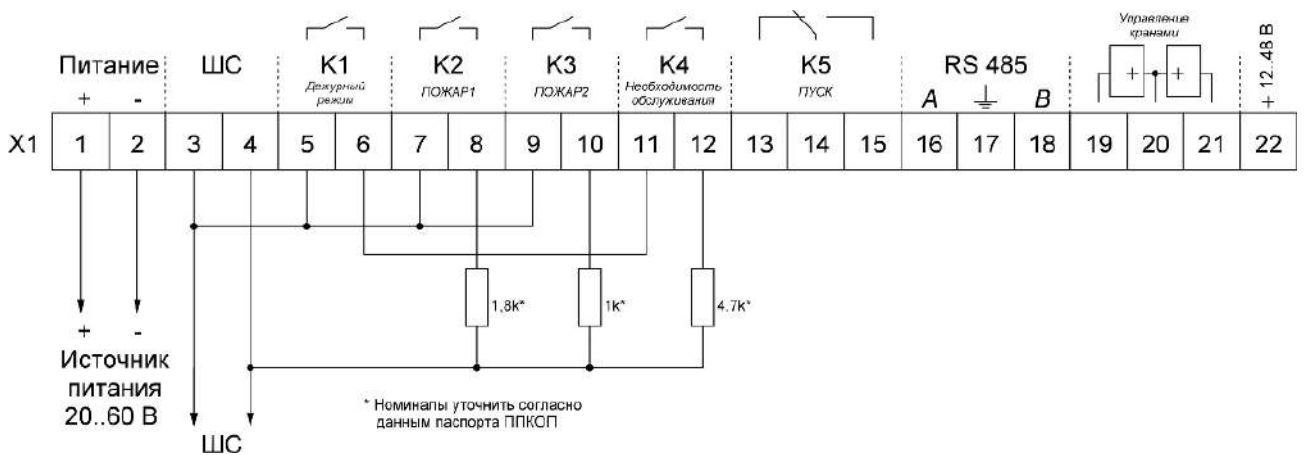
Питание
+ -
ШС
K1
Дежурный режим
K2
ПОЖАР1
K3
ПОЖАР2
K4
Необходимость обслуживания
K5
ПУСК
RS 485
A B
Управление кранами
+ +
+ 12..48 В

| X1 | 1 | 2 | 3 | 4 | 5 | 6 | 7 | 8 | 9 | 10 | 11 | 12 | 13 | 14 | 15 | 16 | 17 | 18 | 19 | 20 | 21 | 22 |
|---|---|---|---|---|---|---|---|---|---|---|---|---|---|---|---|---|---|---|---|---|---|---|

1,8k*
1k*
4.7k*

+ -
Источник питания 20..60 В

ШС

* Номиналы уточнить согласно данным паспорта ППКОП